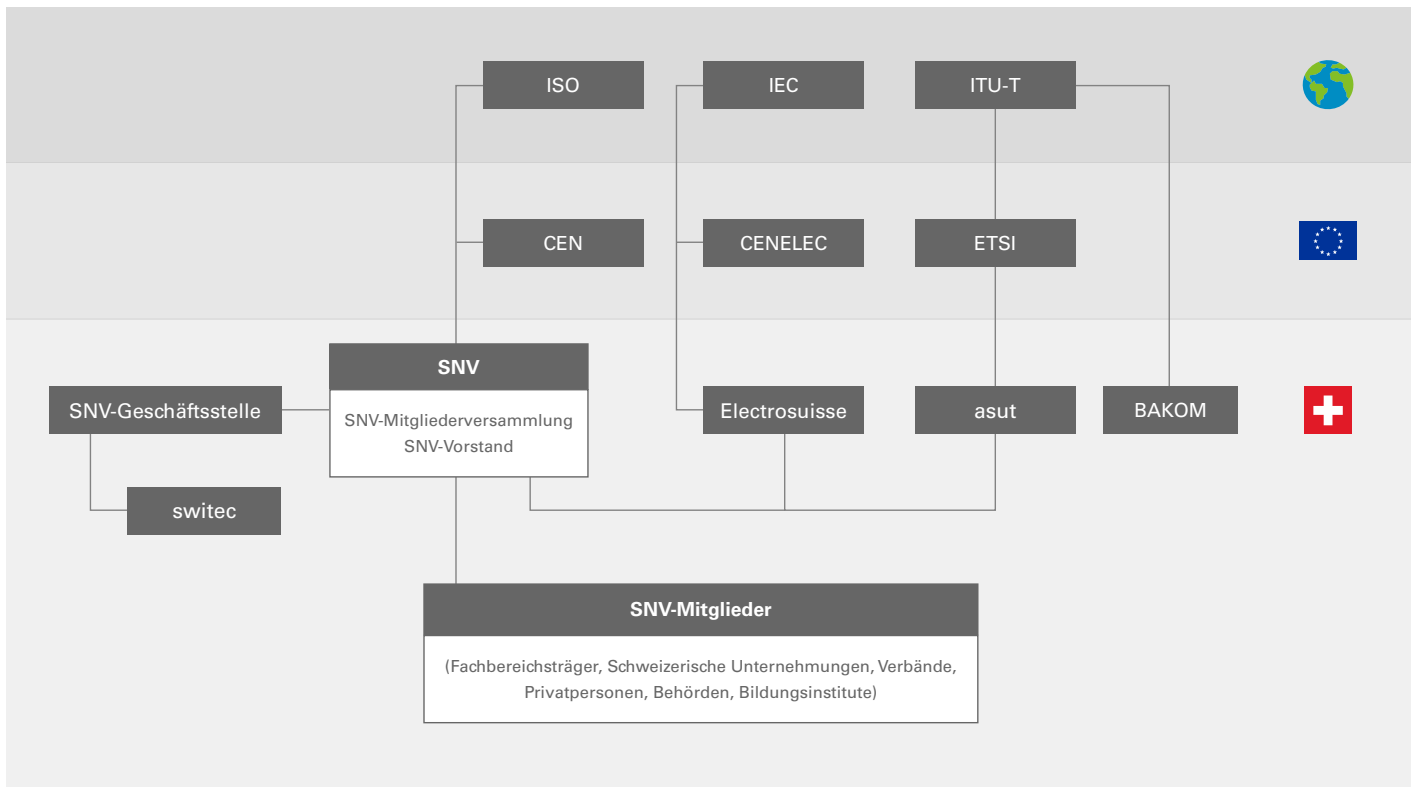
ISO

IEC

ITU-T

CEN

CENELEC

ETSI

SNV

SNV-Geschäftsstelle

SNV-Mitgliederversammlung
SNV-Vorstand

Electrosuisse

asut

BAKOM

switec

SNV-Mitglieder

(Fachbereichsträger, Schweizerische Unternehmungen, Verbände, Privatpersonen, Behörden, Bildungsinstitute)